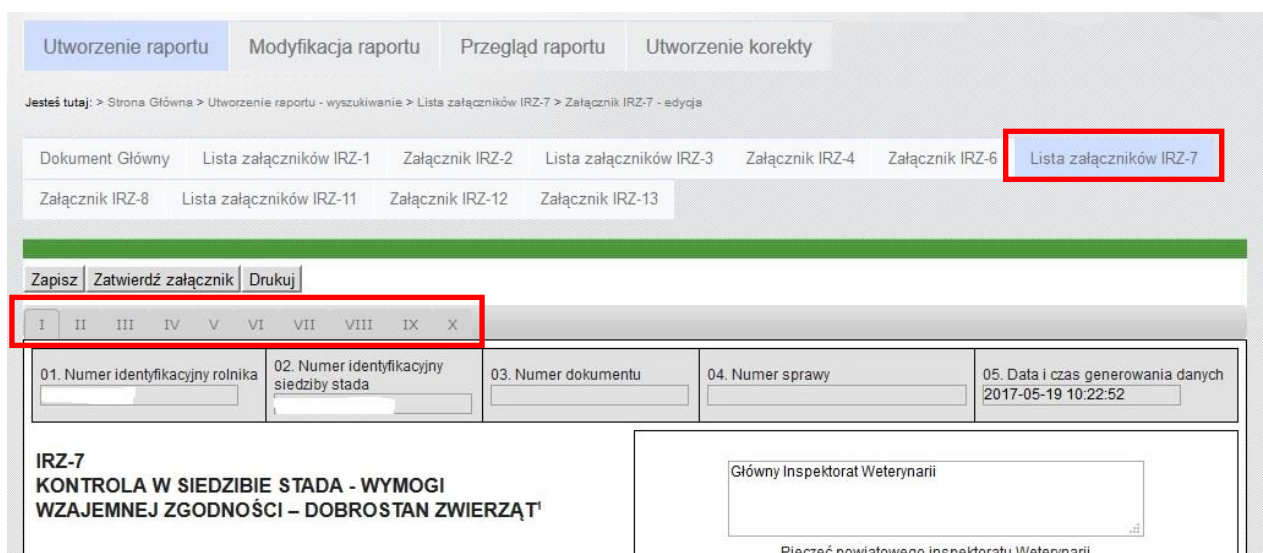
Utworzenie raportu Modyfikacja raportu Przegląd raportu Utworzenie korekty

Jesteś tutaj: > Strona Główna > Utworzenie raportu - wyszukiwanie > Lista załączników IRZ-7 > Załącznik IRZ-7 - edycja

Dokument Główny Lista załączników IRZ-1 Załącznik IRZ-2 Lista załączników IRZ-3 Załącznik IRZ-4 Załącznik IRZ-6 Lista załączników IRZ-7
Załącznik IRZ-8 Lista załączników IRZ-11 Załącznik IRZ-12 Załącznik IRZ-13

Zapisz Zatwierdź załącznik Drukuj

I II III IV V VI VII VIII IX X

| 01. Numer identyfikacyjny rolnika | 02. Numer identyfikacyjny siedziby stada | 03. Numer dokumentu | 04. Numer sprawy | 05. Data i czas generowania danych |
|---|---|---|---|---|
| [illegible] | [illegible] | | | 2017-05-19 10:22:52 |

IRZ-7
KONTROLA W SIEDZIBIE STADA - WYMOGI WZAJEMNEJ ZGODNOŚCI – DOBROSTAN ZWIERZĄT¹

Główny Inspektorat Weterynarii

Pieczęć powiatowego inspektoratu Weterynarii